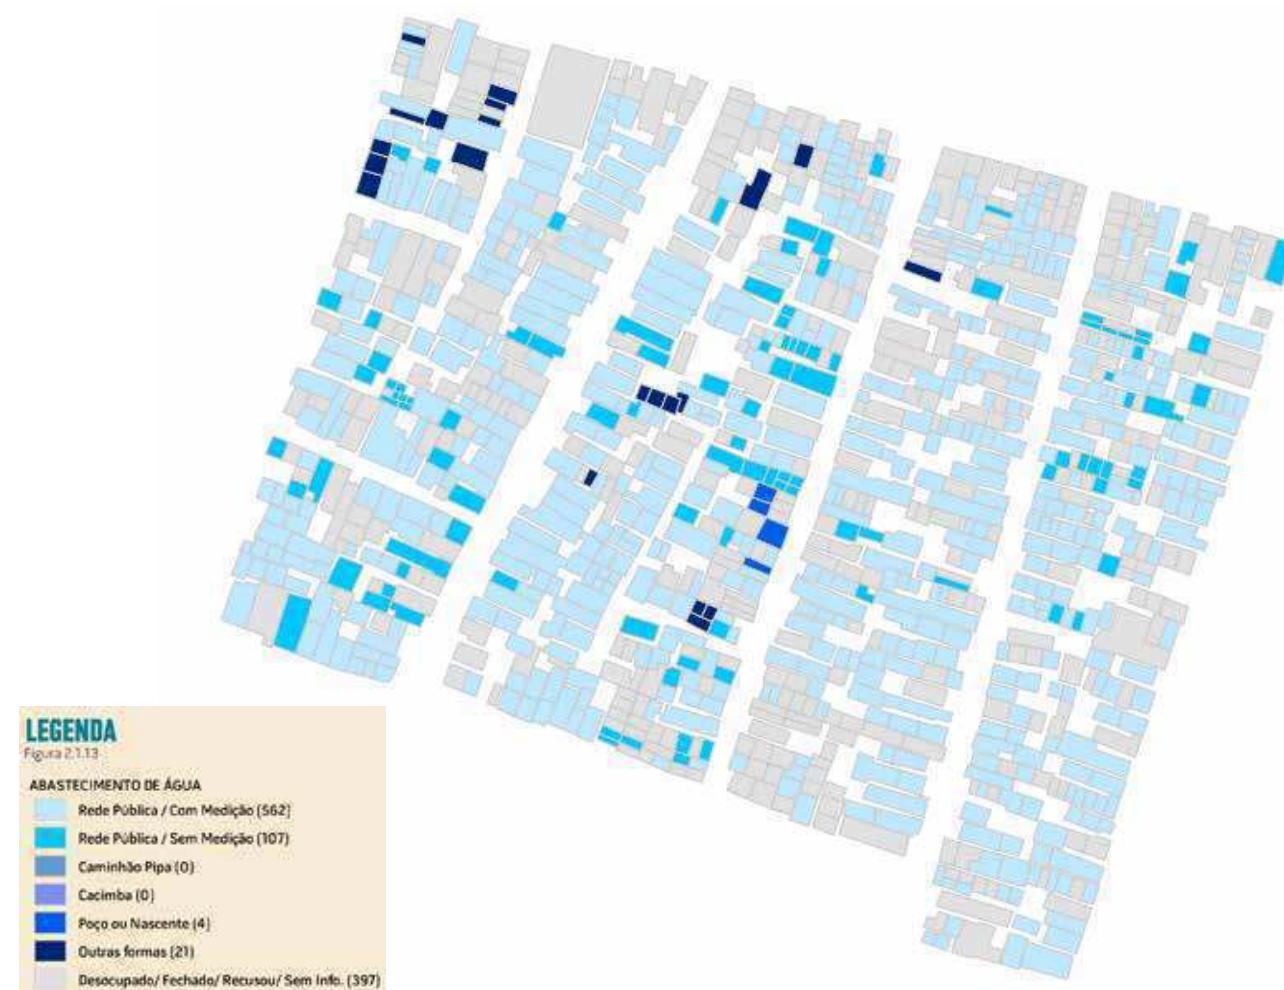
LEGENDA
Figura 2.1.13

ABASTECIMENTO DE ÁGUA
Rede Pública / Com Medição (562)
Rede Pública / Sem Medição (107)
Caminhão Pipa (0)
Cacimba (0)
Poço ou Nascente (4)
Outras formas (21)
Desocupado/ Fechado/ Recusou/ Sem Info. (397)